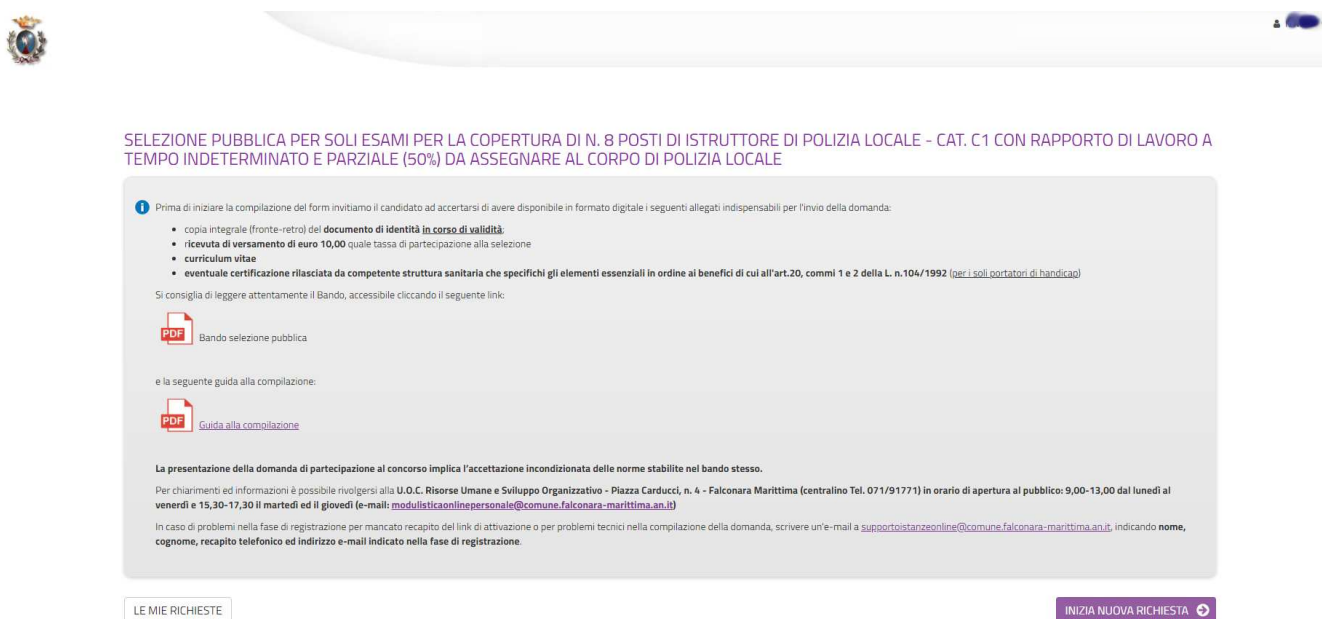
SELEZIONE PUBBLICA PER SOLI ESAMI PER LA COPERTURA DI N. 8 POSTI DI ISTRUTTORE DI POLIZIA LOCALE - CAT. C1 CON RAPPORTO DI LAVORO A TEMPO INDETERMINATO E PARZIALE (50%) DA ASSEGNARE AL CORPO DI POLIZIA LOCALE

Prima di iniziare la compilazione del form invitiamo il candidato ad accertarsi di avere disponibile in formato digitale i seguenti allegati indispensabili per l'invio della domanda:

- copia integrale (fronte-retro) del documento di identità in corso di validità;
- ricevuta di versamento di euro 10,00 quale tassa di partecipazione alla selezione
- curriculum vitae
- eventuale certificazione rilasciata da competente struttura sanitaria che specifichi gli elementi essenziali in ordine ai benefici di cui all'art.20, commi 1 e 2 della L. n.104/1992 (per i soli portatori di handicap)

Si consiglia di leggere attentamente il Bando, accessibile cliccando il seguente link:

PDF Bando selezione pubblica

e la seguente guida alla compilazione:

PDF Guida alla compilazione

La presentazione della domanda di partecipazione al concorso implica l'accettazione incondizionata delle norme stabilite nel bando stesso.

Per chiarimenti ed informazioni è possibile rivolgersi alla U.O.C. Risorse Umane e Sviluppo Organizzativo - Piazza Carducci, n. 4 - Falconara Marittima (centralino Tel. 071/91771) in orario di apertura al pubblico: 9,00-13,00 dal lunedì al venerdì e 15,30-17,30 il martedì ed il giovedì (e-mail: modulisticaonlinepersonale@comune.falconara-marittima.an.it)

In caso di problemi nella fase di registrazione per mancato recapito del link di attivazione o per problemi tecnici nella compilazione della domanda, scrivere un'e-mail a supportoistanzeonline@comune.falconara-marittima.an.it, indicando nome, cognome, recapito telefonico ed indirizzo e-mail indicato nella fase di registrazione.

LE MIE RICHIESTE

INIZIA NUOVA RICHIESTA